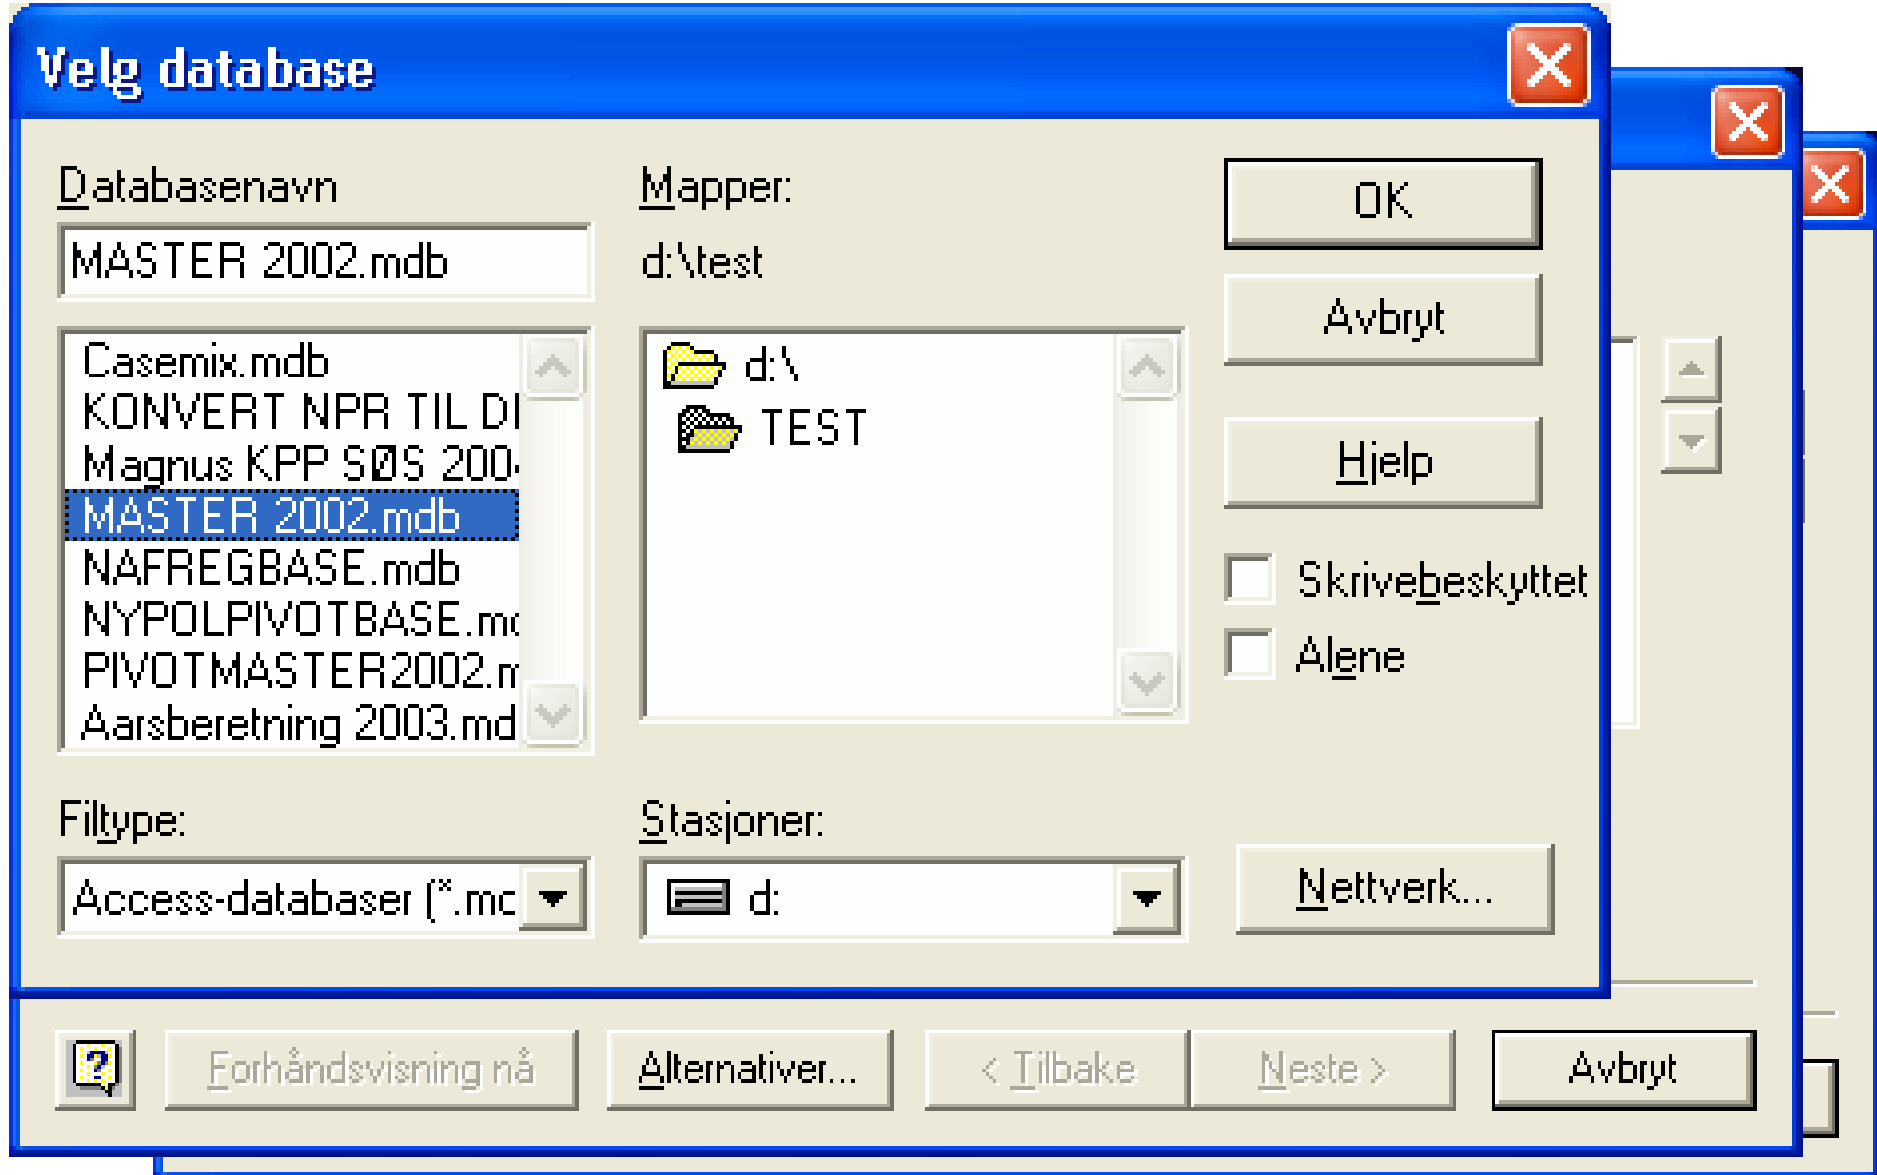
Velg database

Databasenavn

MASTER 2002.mdb

Casemix.mdb
KONVERT NPR TIL DI
Magnus KPP SØS 200
MASTER 2002.mdb
NAFREGBASE.mdb
NYPOLPIVOTBASE.mc
PIVOTMASTER2002.m
Aarsberetning 2003.md

Mapper:

d:\test

d:\
TEST

OK

Avbryt

Hjelp

Skrivebeskyttet

Alene

Filtype:

Access-databaser (*.mc

Stasjoner:

d:

Nettverk...

Forhåndsvisning nå

Alternativer...

< Tilbake

Neste >

Avbryt